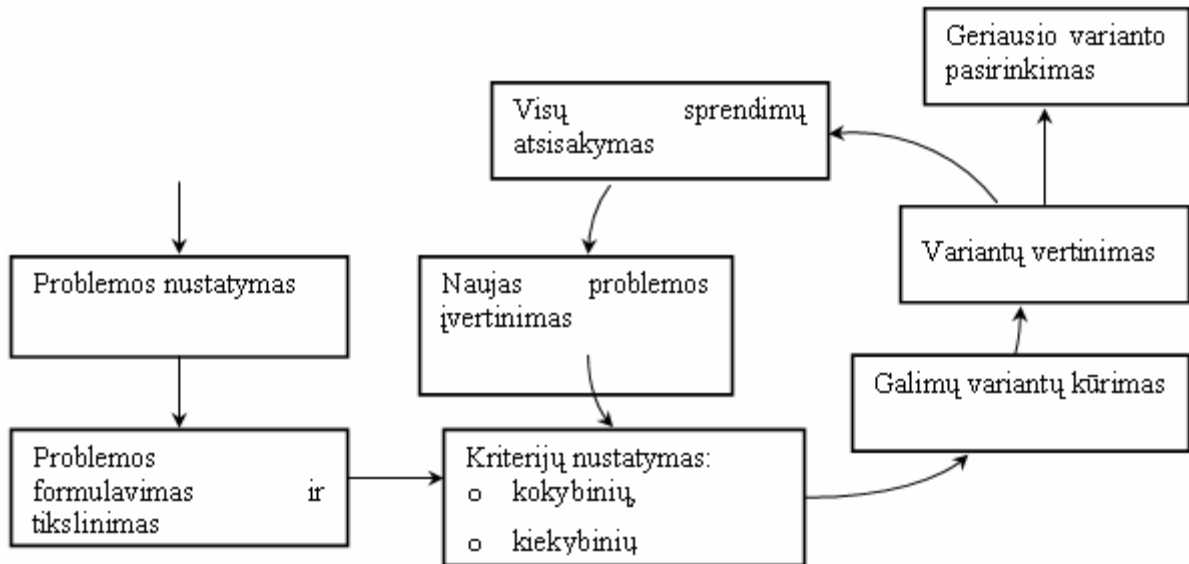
Geriausio varianto pasirinkimas

Visų sprendimų atsisakymas

Problemos nustatymas

Naujas problemos įvertinimas

Variantų vertinimas

Galimų variantų kūrimas

Problemos formulavimas ir tikslinimas

Kriterijų nustatymas:
o kokybinių,
o kiekybinių